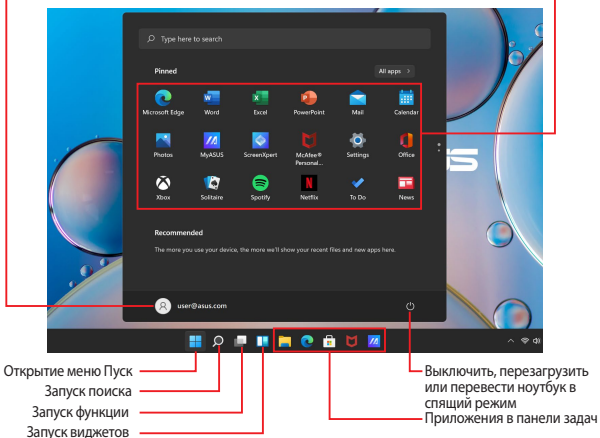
Type here to search

Pinned

All apps >

Microsoft Edge
Word
Excel
PowerPoint
Mail
Calendar
Photos
MyASUS
ScreenXpert
McAfee® Personal...
Settings
Office
Xbox
Solitaire
Spotify
Netflix
To Do
News

Recommended

The more you use your device, the more we'll show your recent files and new apps here.

user@asus.com

Открытие меню Пуск
Запуск поиска
Запуск функции
Запуск виджетов

Выключить, перезагрузить или перевести ноутбук в спящий режим
Приложения в панели задач